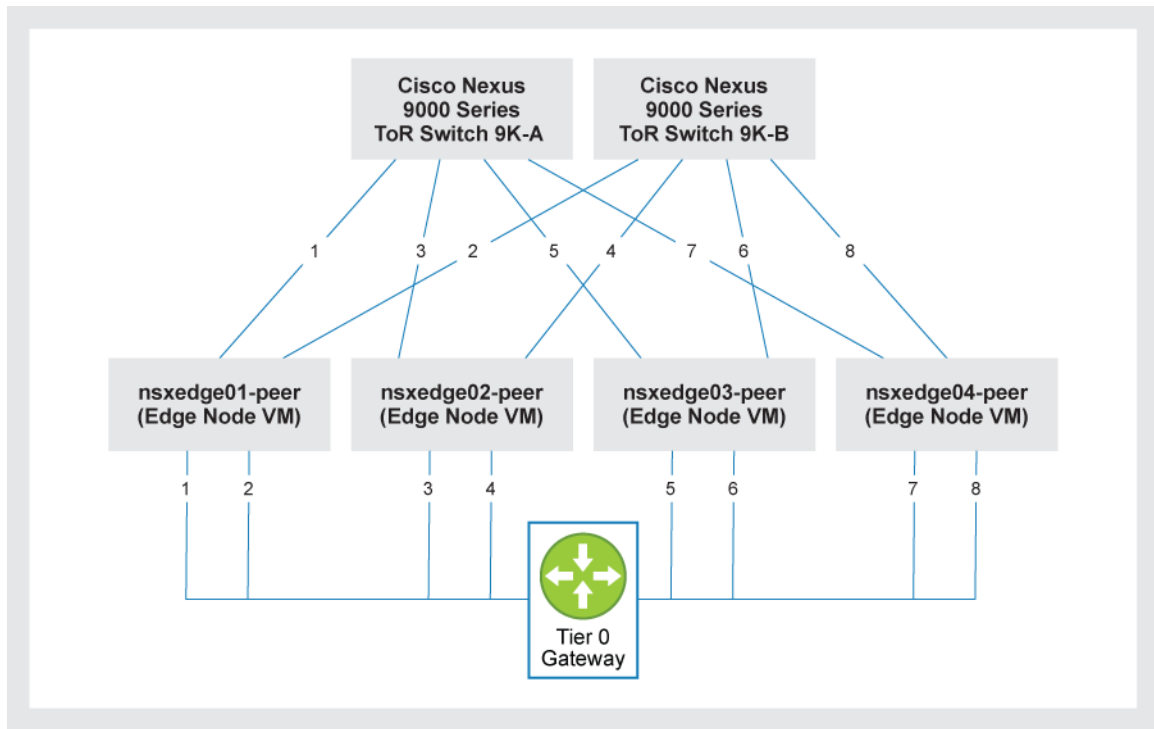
Cisco Nexus 9000 Series ToR Switch 9K-A

Cisco Nexus 9000 Series ToR Switch 9K-B

1 3 2 5 4 7 6 8

nsxedge01-peer (Edge Node VM)

nsxedge02-peer (Edge Node VM)

nsxedge03-peer (Edge Node VM)

nsxedge04-peer (Edge Node VM)

1 2 3 4 5 6 7 8

Tier 0 Gateway